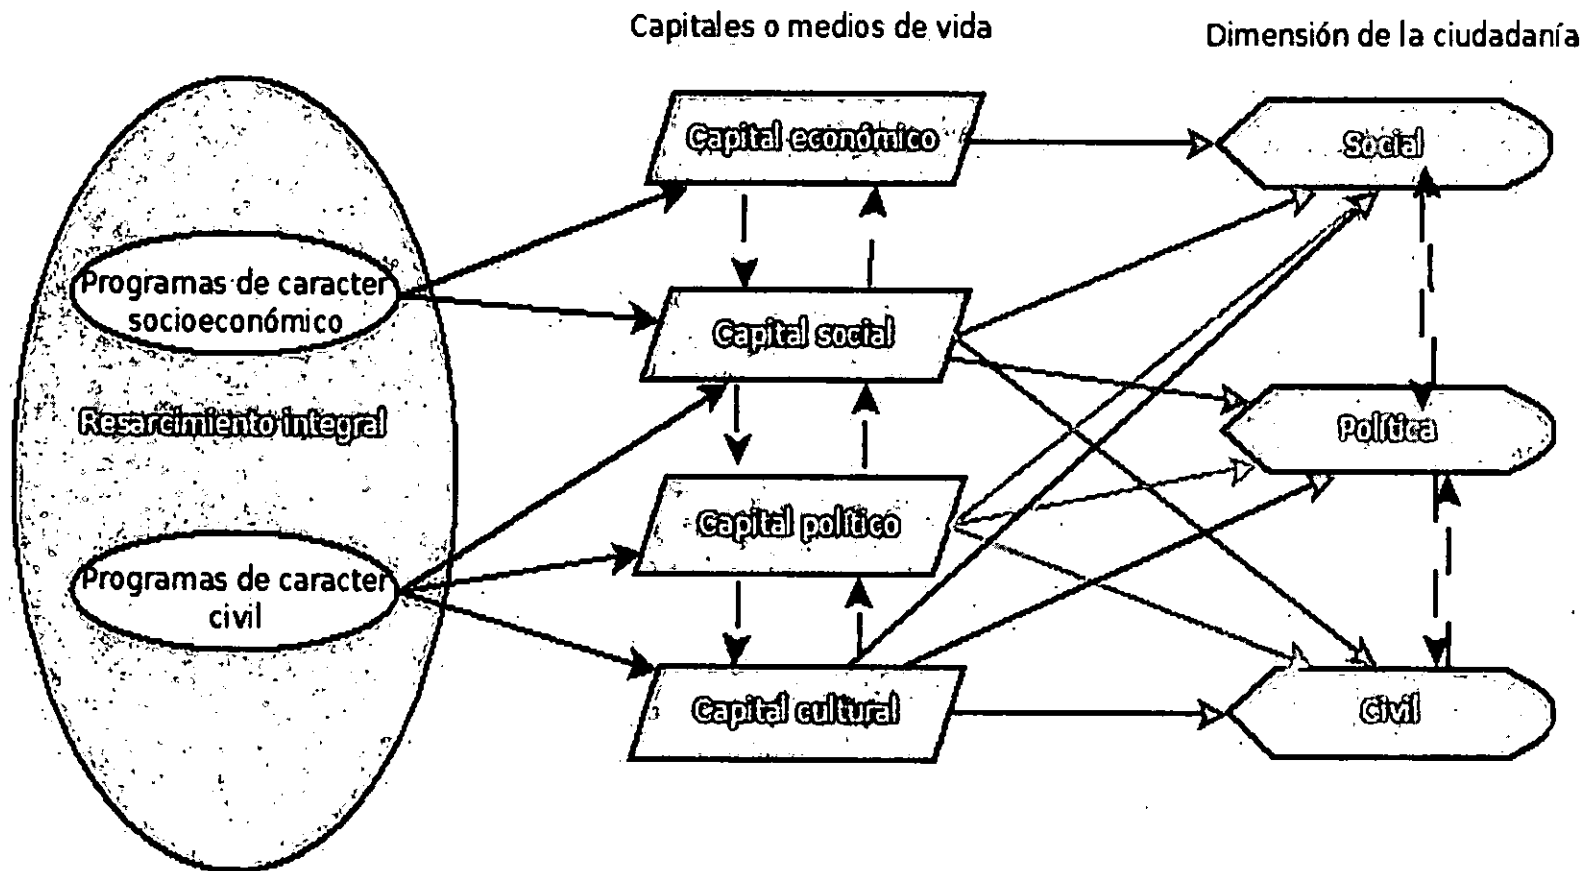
Capitales o medios de vida

Dimensión de la ciudadanía

Programas de caracter socioeconómico

Resarcimiento integral

Programas de caracter civil

Capital económico

Capital social

Capital político

Capital cultural

Social

Política

Civil